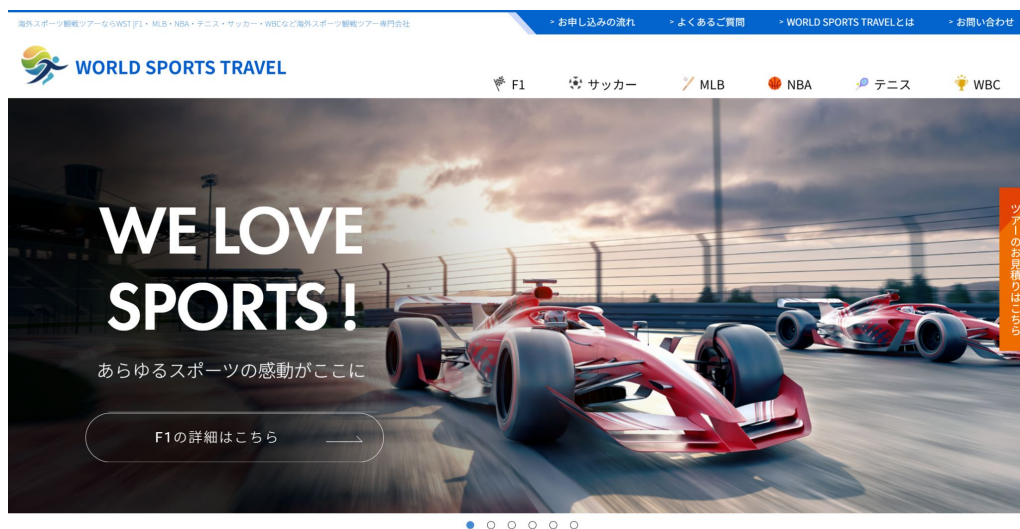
海外スポーツ観戦ツアーならWST |F1・MLB・NBA・テニス・サッカー・WBCなど海外スポーツ観戦ツアー専門会社

> お申し込みの流れ
> よくあるご質問
> WORLD SPORTS TRAVELとは
> お問い合わせ

WORLD SPORTS TRAVEL

F1
サッカー
MLB
NBA
テニス
WBC

WE LOVE SPORTS !

あらゆるスポーツの感動がここに

F1の詳細はこちら

ツアーのお見積りはこちら